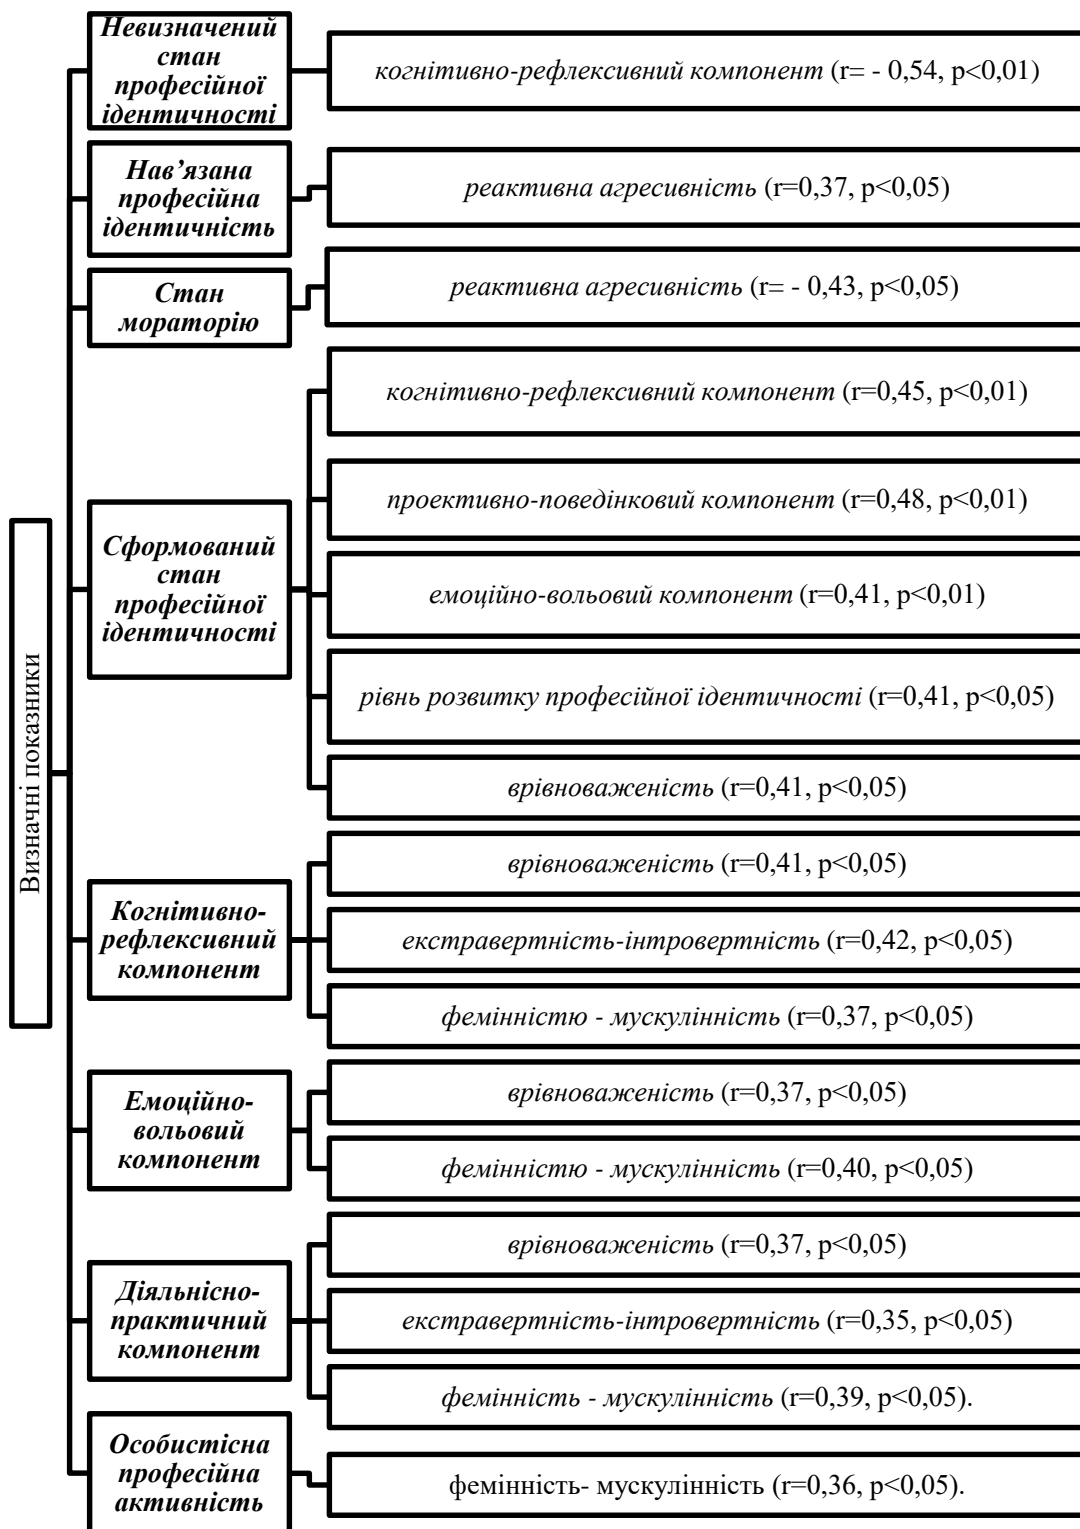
Визначні показники

Невизначений стан професійної ідентичності
когнітивно-рефлексивний компонент (r= - 0,54, p<0,01)

Нав'язана професійна ідентичність
реактивна агресивність (r=0,37, p<0,05)

Стан мораторію
реактивна агресивність (r= - 0,43, p<0,05)

Сформований стан професійної ідентичності
когнітивно-рефлексивний компонент (r=0,45, p<0,01)
проективно-поведінковий компонент (r=0,48, p<0,01)
емоційно-вольовий компонент (r=0,41, p<0,01)
рівнь розвитку професійної ідентичності (r=0,41, p<0,05)
врівноваженість (r=0,41, p<0,05)

Когнітивно-рефлексивний компонент
врівноваженість (r=0,41, p<0,05)
екстравертність-інтровертність (r=0,42, p<0,05)
фемінністю - мускулінність (r=0,37, p<0,05)

Емоційно-вольовий компонент
врівноваженість (r=0,37, p<0,05)
фемінністю - мускулінність (r=0,40, p<0,05)

Діяльнісно-практичний компонент
врівноваженість (r=0,37, p<0,05)
екстравертність-інтровертність (r=0,35, p<0,05)
фемінність - мускулінність (r=0,39, p<0,05).

Особистісна професійна активність
фемінність- мускулінність (r=0,36, p<0,05).